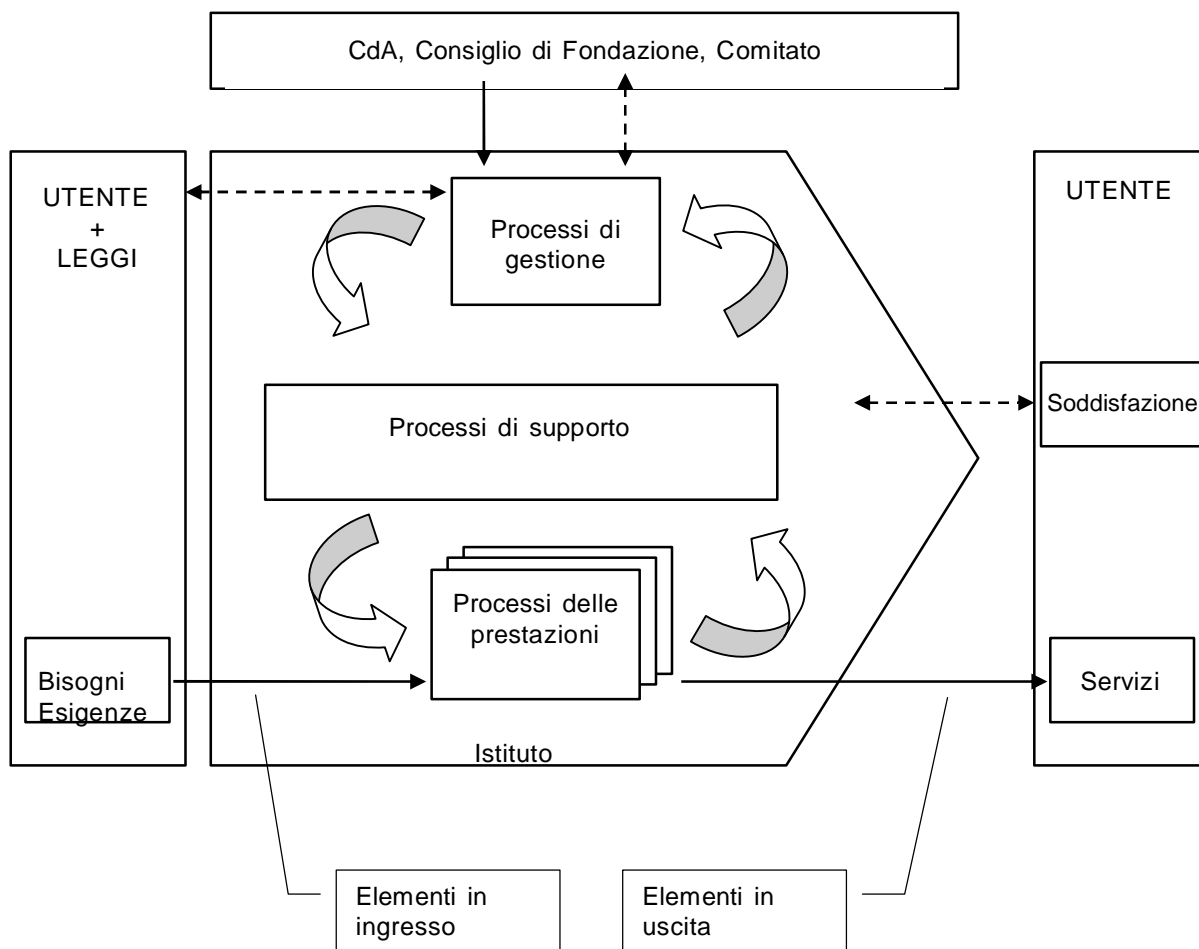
CdA, Consiglio di Fondazione, Comitato

UTENTE
+
LEGGI

Processi di gestione

UTENTE

Soddisfazione

Processi di supporto

Processi delle prestazioni

Bisogni
Esigenze

Servizi

Istituto

Elementi in ingresso

Elementi in uscita